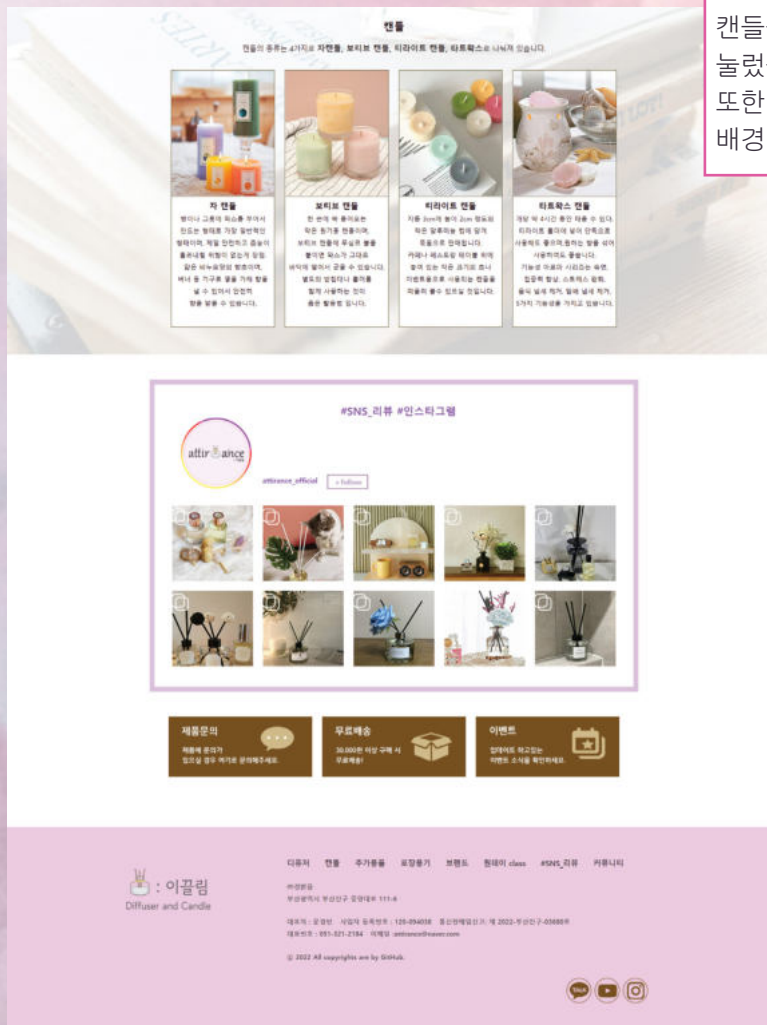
캔들
눌렀
또한
배경

캔들

캔들의 종류는 4가지로 자캔들, 보티브 캔들, 티라이트 캔들, 타트왁스로 나눠져 있습니다.

자 캔들
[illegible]

보티브 캔들
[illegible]

티라이트 캔들
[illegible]

타트왁스 캔들
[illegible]

#SNS_리뷰 #인스타그램

attirance

attirance_official + Follow

제품문의
제품에 문의가 있으실 경우 여기로 문의해주세요.

무료배송
30,000원 이상 구매 시 무료배송!

이벤트
업데이트 하고있는 이벤트 소식을 확인하세요.

: 이끌림
Diffuser and Candle

디퓨저 캔들 추가용품 포장용기 브랜드 원데이 class #SNS_리뷰 커뮤니티

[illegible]
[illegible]

대표자 : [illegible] 사업자 등록번호 : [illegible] 통신판매업신고 : 제 2022-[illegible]
대표번호 : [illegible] 이메일 : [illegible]

© 2022 All copyrights are by SinHub.